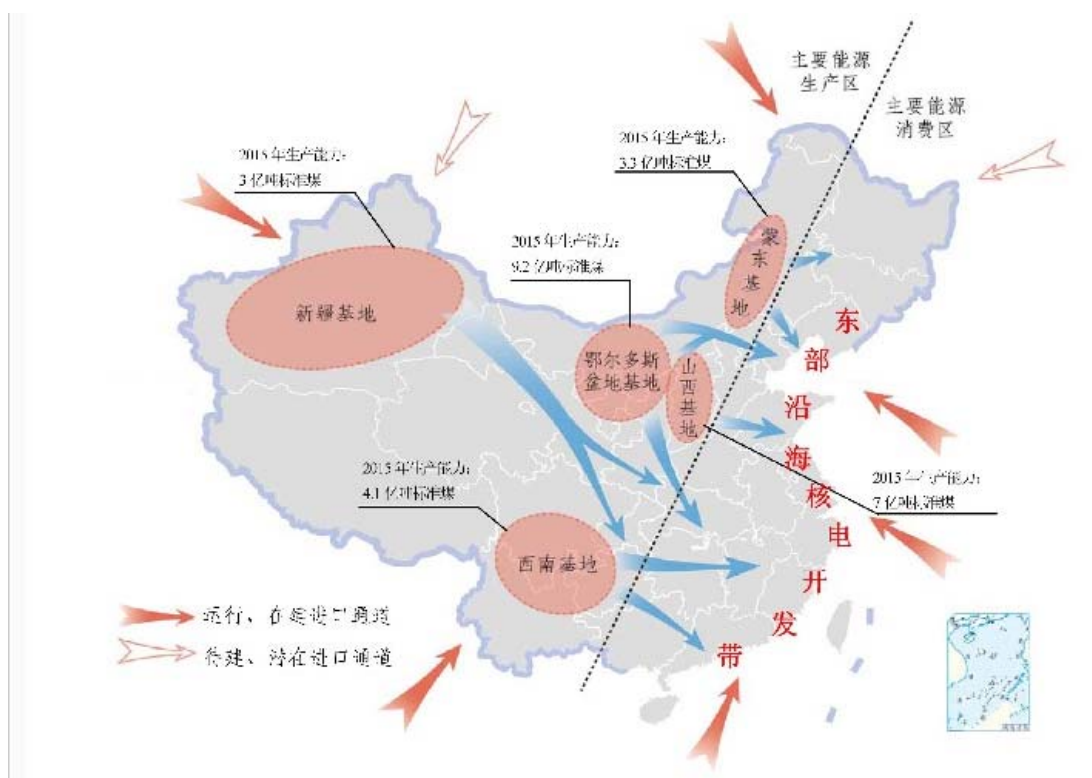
主要能源生产区

主要能源消费区

2015年生产能力:
3.3亿吨标准煤

2015年生产能力:
3亿吨标准煤

2015年生产能力:
9.2亿吨标准煤

蒙东基地

新疆基地

东部沿海核电开发带

鄂尔多斯盆地基地

山西基地

2015年生产能力:
4.1亿吨标准煤

2015年生产能力:
7亿吨标准煤

西南基地

现行、在建进口通道

待建、潜在进口通道